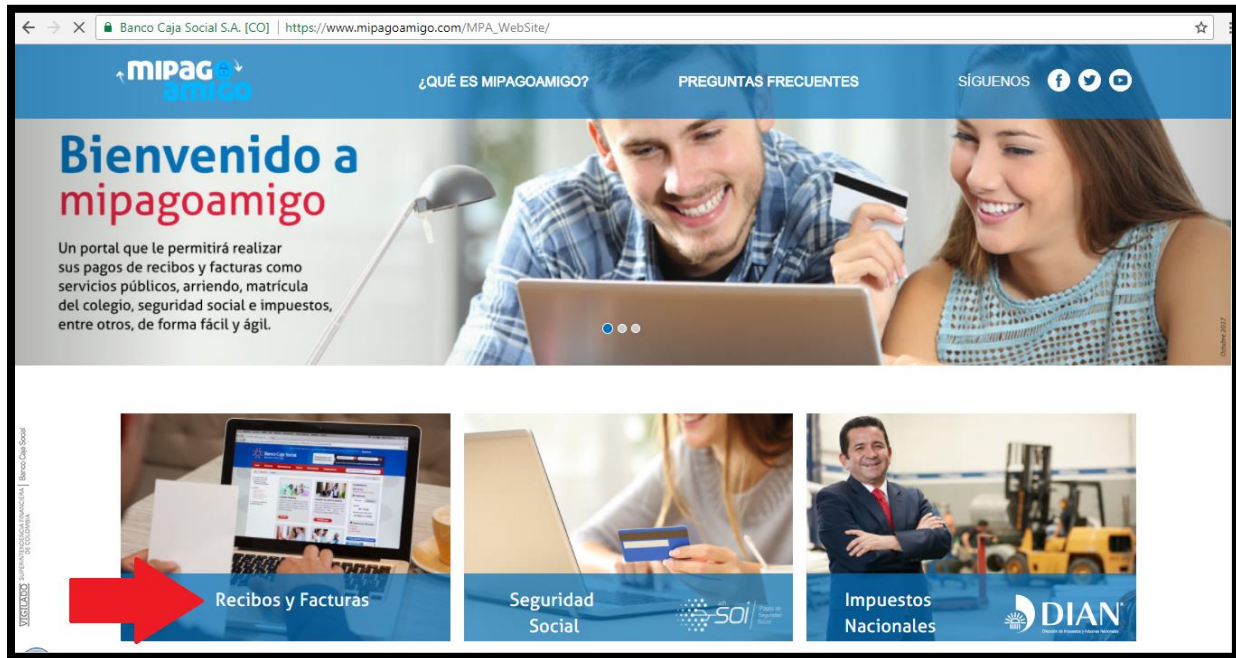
Banco Caja Social S.A. [CO] | https://www.mipagoamigo.com/MPA_WebSite/

MIPAGO amigo

¿QUÉ ES MIPAGOAMIGO?

PREGUNTAS FRECUENTES

SÍGUENOS

Bienvenido a mipagoamigo

Un portal que le permitirá realizar sus pagos de recibos y facturas como servicios públicos, arriendo, matrícula del colegio, seguridad social e impuestos, entre otros, de forma fácil y ágil.

Octubre 2017

VIGILADO SUPERINTENDENCIA FINANCIERA DE COLOMBIA | Banco Caja Social

Recibos y Facturas

Seguridad Social

SOI Pago de Seguridad Social

Impuestos Nacionales

DIAN
Dirección de Impuestos y Aduanas Nacionales